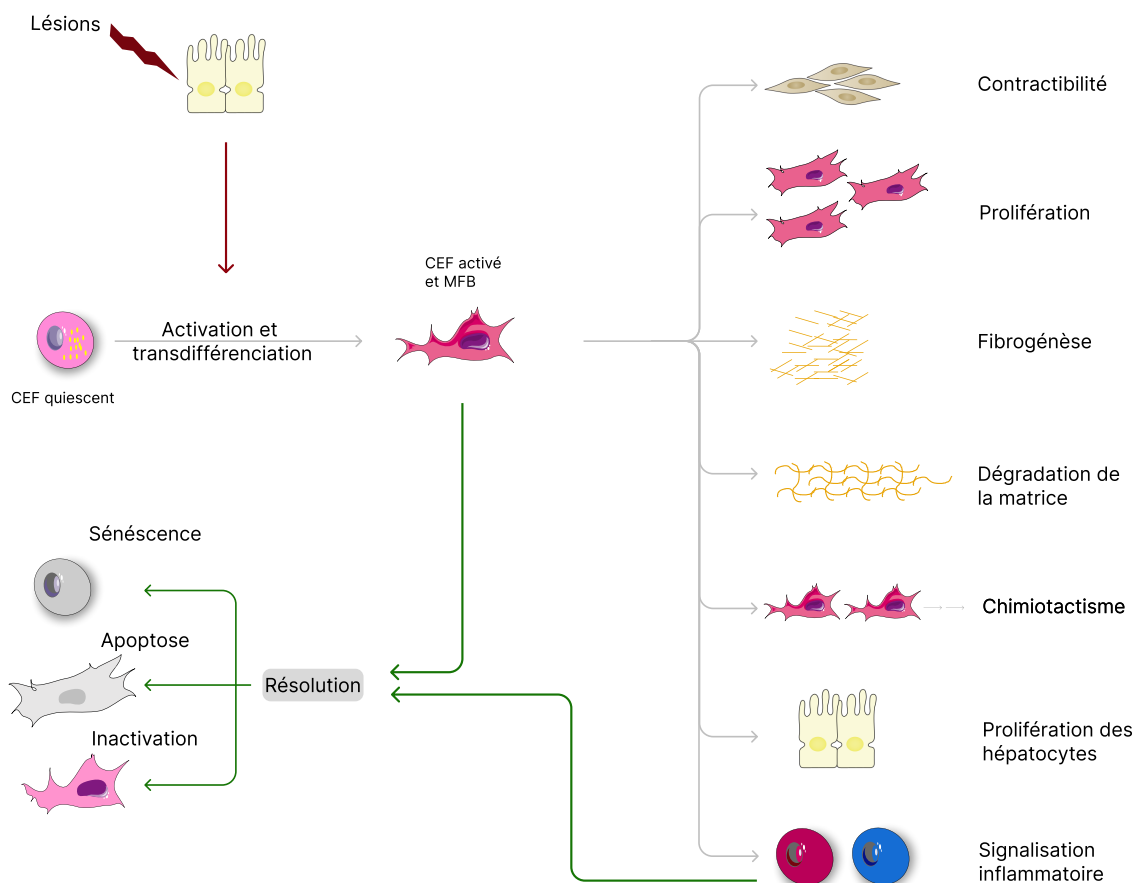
Lésions

CEF quiescent

Activation et transdifférenciation

CEF activé et MFB

Contractibilité

Prolifération

Fibrogénèse

Dégradation de la matrice

Chimiotactisme

Prolifération des hépatocytes

Signalisation inflammatoire

Sénéscence

Apoptose

Inactivation

Résolution